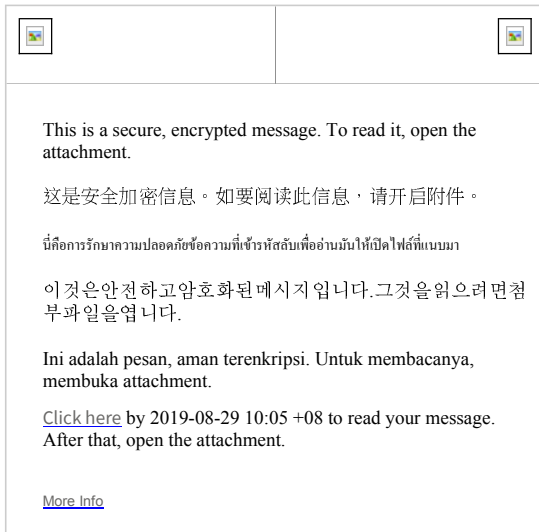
This is a secure, encrypted message. To read it, open the attachment.

这是安全加密信息。如要阅读此信息，请开启附件。

นี่คือการรักษาความปลอดภัยข้อความที่เข้ารหัสลับเพื่ออ่านมันให้เปิดไฟล์ที่แนบมา

이것은안전하고암호화된메시지입니다.그것을읽으려면첨부파일을엽니다.

Ini adalah pesan, aman terenkripsi. Untuk membacanya, membuka attachment.

Click here by 2019-08-29 10:05 +08 to read your message. After that, open the attachment.

More Info